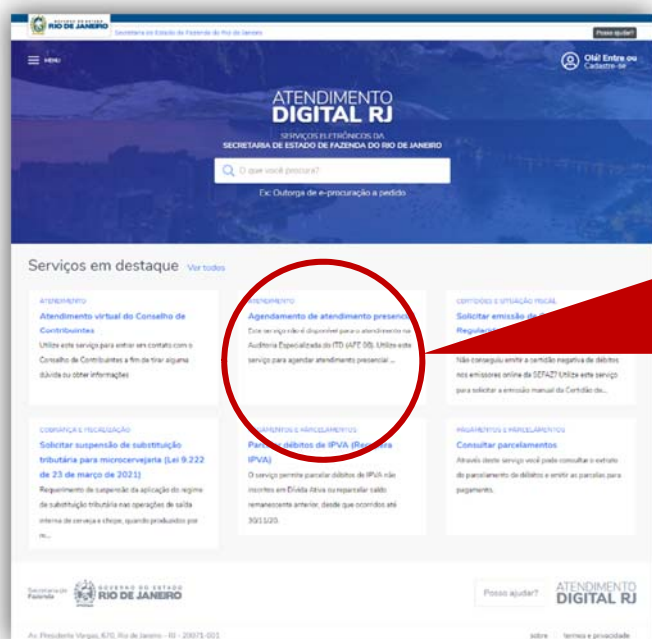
GOVERNO DO ESTADO RIO DE JANEIRO

Secretaria de Estado de Fazenda do Rio de Janeiro

Posso ajudar?

MENU

Olá! Entre ou Cadastre-se

ATENDIMENTO DIGITAL RJ

SERVIÇOS ELETRÔNICOS DA SECRETARIA DE ESTADO DE FAZENDA DO RIO DE JANEIRO

O que você procura?

Ex: Outorga de e-procuração a pedido

Serviços em destaque Ver todos

ATENDIMENTO
Atendimento virtual do Conselho de Contribuintes
Utilize este serviço para entrar em contato com o Conselho de Contribuintes a fim de tirar alguma dúvida ou obter informações

ATENDIMENTO
Agendamento de atendimento presenc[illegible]
Este serviço está disponível para o atendimento na Auditoria Especializada do ITD (AFE 08). Utilize este serviço para agendar atendimento presencial ...

CERTIDÕES E SITUAÇÃO FISCAL
Solicitar emissão de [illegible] Regula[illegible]
Não conseguiu emitir a certidão negativa de débitos nos emissores online da SEFAZ? Utilize este serviço para solicitar a emissão manual da Certidão de...

COBRANÇA E FISCALIZAÇÃO
Solicitar suspensão de substituição tributária para microcervejaria (Lei 9.222 de 23 de março de 2021)
Requerimento de suspensão da aplicação do regime de substituição tributária nas operações de saída interna de cerveja e chope, quando produzidos por m...

PAGAMENTOS E PARCELAMENTOS
Parcelar débitos de IPVA (Reabertura IPVA)
O serviço permite parcelar débitos de IPVA não inscritos em Dívida Ativa ou reparcelar saldo remanescente anterior, desde que ocorridos até 30/11/20.

PAGAMENTOS E PARCELAMENTOS
Consultar parcelamentos
Através deste serviço você pode consultar o extrato do parcelamento de débitos e emitir as parcelas para pagamento.

Secretaria de Fazenda GOVERNO DO ESTADO RIO DE JANEIRO

Posso ajudar?

ATENDIMENTO DIGITAL RJ

Av. Presidente Vargas, 670, Rio de Janeiro - RJ - 20071-001

sobre termos e privacidade